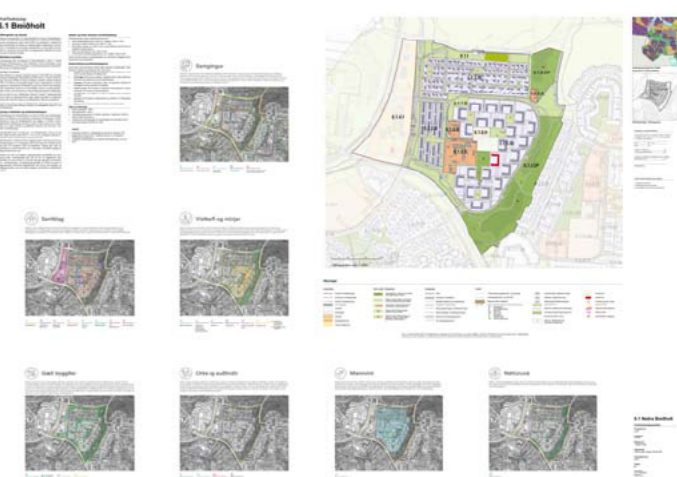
Rammeskipulag
L1 Bmiðholt

Samgöngur

Samfélag

Vistkerfi og minjar

Gæði bygginga

Orka og auðlindir

Manngerð

Náttúruvá

L1.1

L1.2

L1.3

L1.4

L1.5

L1.6

L1.7

L1.8

L1.9

L1.10

L1.11

L1.12

Skýringar

L1 Nafna Bmiðholt